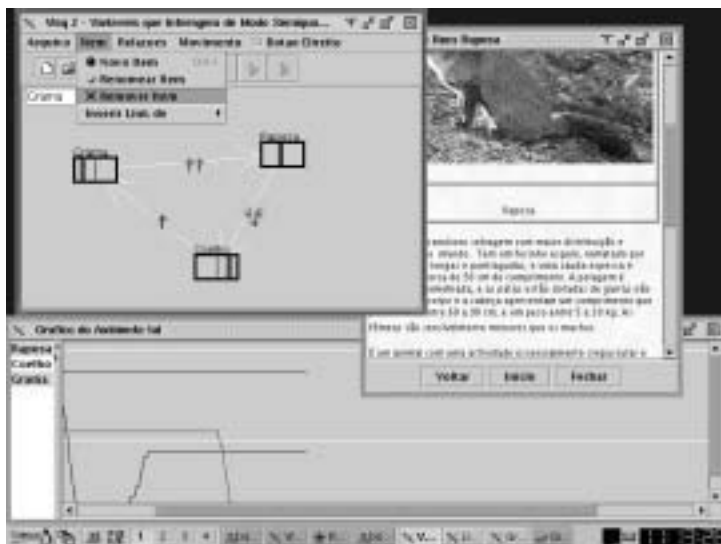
Músq 2 - Varioves que Interagem de Modo Sempus...

Arquivo Item Relações Movimento Botar Direito

Novo Item
Renomear Item
Remover Item
Inserir Lista de

Grama

Raposa

Grama

Coelho

Raposa

Raposa

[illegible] mamífero carnívoro com maior distribuição e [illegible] ativo. Tem um focinho agudo, rematado por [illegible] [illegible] e pontiagudas, e uma cauda espessa e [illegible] cerca de 50 cm de comprimento. A pelagem é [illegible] avermelhada, e as patas e o dorso da garganta são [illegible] corpo e a cabeça apresentam um comprimento que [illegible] entre 50 a 90 cm, e um peso entre 5 a 10 kg. As fêmeas são ligeiramente menores que os machos.

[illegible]

Voltar Início Fechar

Gráfico do Ambiente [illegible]

Raposa
Coelho
Grama